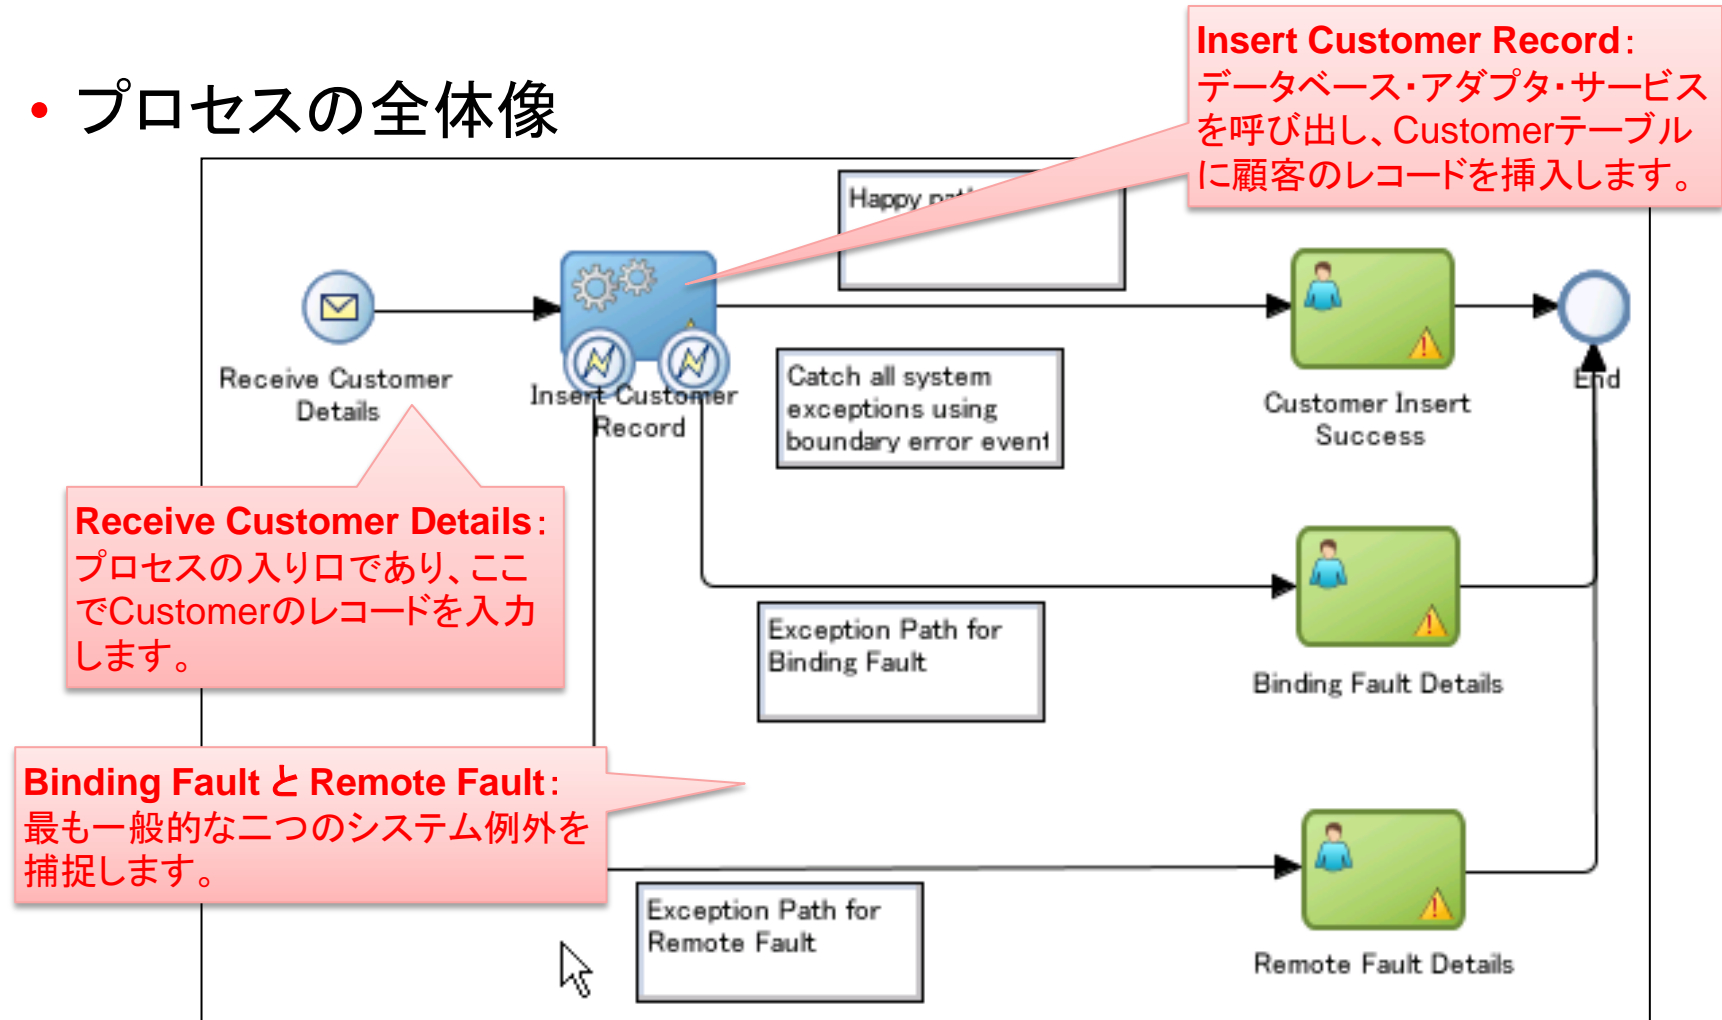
• プロセスの全体像

Insert Customer Record：
データベース・アダプタ・サービスを呼び出し、Customerテーブルに顧客のレコードを挿入します。

Happy pa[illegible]

Receive Customer Details

Insert Customer Record

Catch all system exceptions using boundary error event

Customer Insert Success

End

Receive Customer Details：
プロセスの入り口であり、ここでCustomerのレコードを入力します。

Exception Path for Binding Fault

Binding Fault Details

Binding Fault と Remote Fault：
最も一般的な二つのシステム例外を捕捉します。

Exception Path for Remote Fault

Remote Fault Details